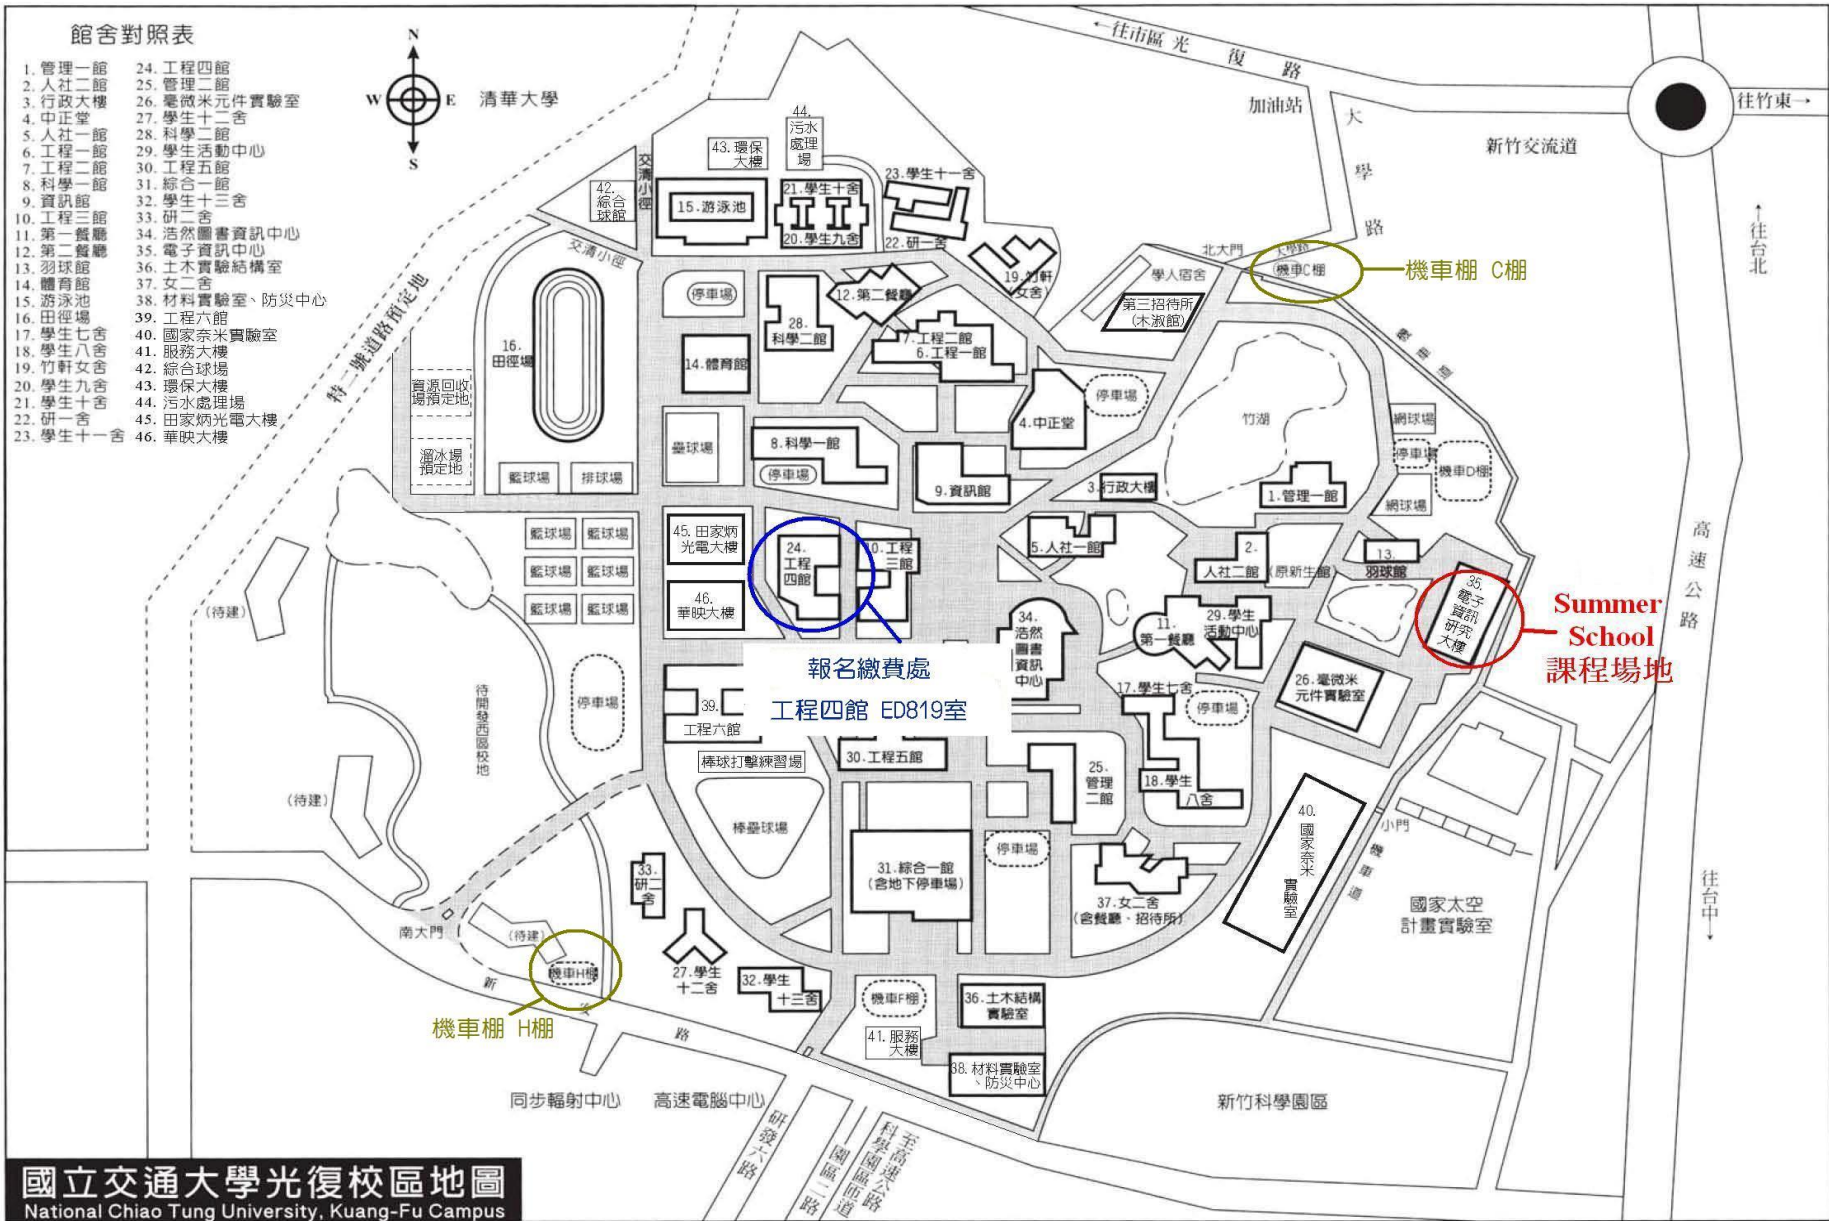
館舍對照表

1. 管理一館
2. 人社二館
3. 行政大樓
4. 中正堂
5. 人社一館
6. 工程一館
7. 工程二館
8. 科學一館
9. 資訊館
10. 工程三館
11. 第一餐廳
12. 第二餐廳
13. 羽球館
14. 體育館
15. 游泳池
16. 田徑場
17. 學生七舍
18. 學生八舍
19. 竹軒女舍
20. 學生九舍
21. 學生十舍
22. 研一舍
23. 學生十一舍

24. 工程四館
25. 管理二館
26. 毫微米元件實驗室
27. 學生十二舍
28. 科學二館
29. 學生活動中心
30. 工程五館
31. 綜合一館
32. 學生十三舍
33. 研二舍
34. 浩然圖書資訊中心
35. 電子資訊中心
36. 土木實驗結構室
37. 女二舍
38. 材料實驗室、防災中心
39. 工程六館
40. 國家奈米實驗室
41. 服務大樓
42. 綜合球場
43. 環保大樓
44. 污水處理場
45. 田家炳光電大樓
46. 華映大樓

N
W E
S

清華大學

←往市區 光 復 路

加油站

大學路

往竹東→

新竹交流道

↑往台北

北大門

大學路

機車C棚

機車棚 C棚

學人宿舍

第三招待所(木淑館)

44. 污水處理場

43. 環保大樓

42. 綜合球館

交清小徑

15. 游泳池

21. 學生十舍

20. 學生九舍

23. 學生十一舍

22. 研一舍

19. 竹軒女舍

交清小徑

停車場

12. 第二餐廳

28. 科學二館

7. 工程二館
6. 工程一館

16. 田徑場

14. 體育館

停車場

4. 中正堂

竹湖

網球場

特一號道路預定地

資源回收場預定地

溜冰場預定地

壘球場

8. 科學一館

停車場

9. 資訊館

3. 行政大樓

1. 管理一館

停車場

機車D棚

網球場

籃球場

排球場

45. 田家炳光電大樓

46. 華映大樓

24. 工程四館

10. 工程三館

5. 人社一館

2. 人社二館(原新生館)

13. 羽球館

35. 電子資訊研究大樓

Summer School 課程場地

高速公路

籃球場 籃球場
籃球場 籃球場
籃球場 籃球場

(待建)

34. 浩然圖書資訊中心

11. 第一餐廳

29. 學生活動中心

報名繳費處

工程四館 ED819室

待開發西區校地

停車場

39. 工程六館

17. 學生七舍

停車場

26. 毫微米元件實驗室

棒球打擊練習場

30. 工程五館

25. 管理二館

18. 學生八舍

(待建)

壘球場

40. 國家奈米實驗室

小門

機車道

停車場

33. 研二舍

31. 綜合一館(含地下停車場)

37. 女二舍(含餐廳、招待所)

國家太空計畫實驗室

往台中↓

南大門

(待建)

機車H棚

新 安 路

27. 學生十二舍

32. 學生十三舍

機車F棚

36. 土木結構實驗室

機車棚 H棚

41. 服務大樓

38. 材料實驗室、防災中心

同步輻射中心

高速電腦中心

研發六路

園區二路

科學園區便道

至高速公路

新竹科學園區

國立交通大學光復校區地圖
National Chiao Tung University, Kuang-Fu Campus